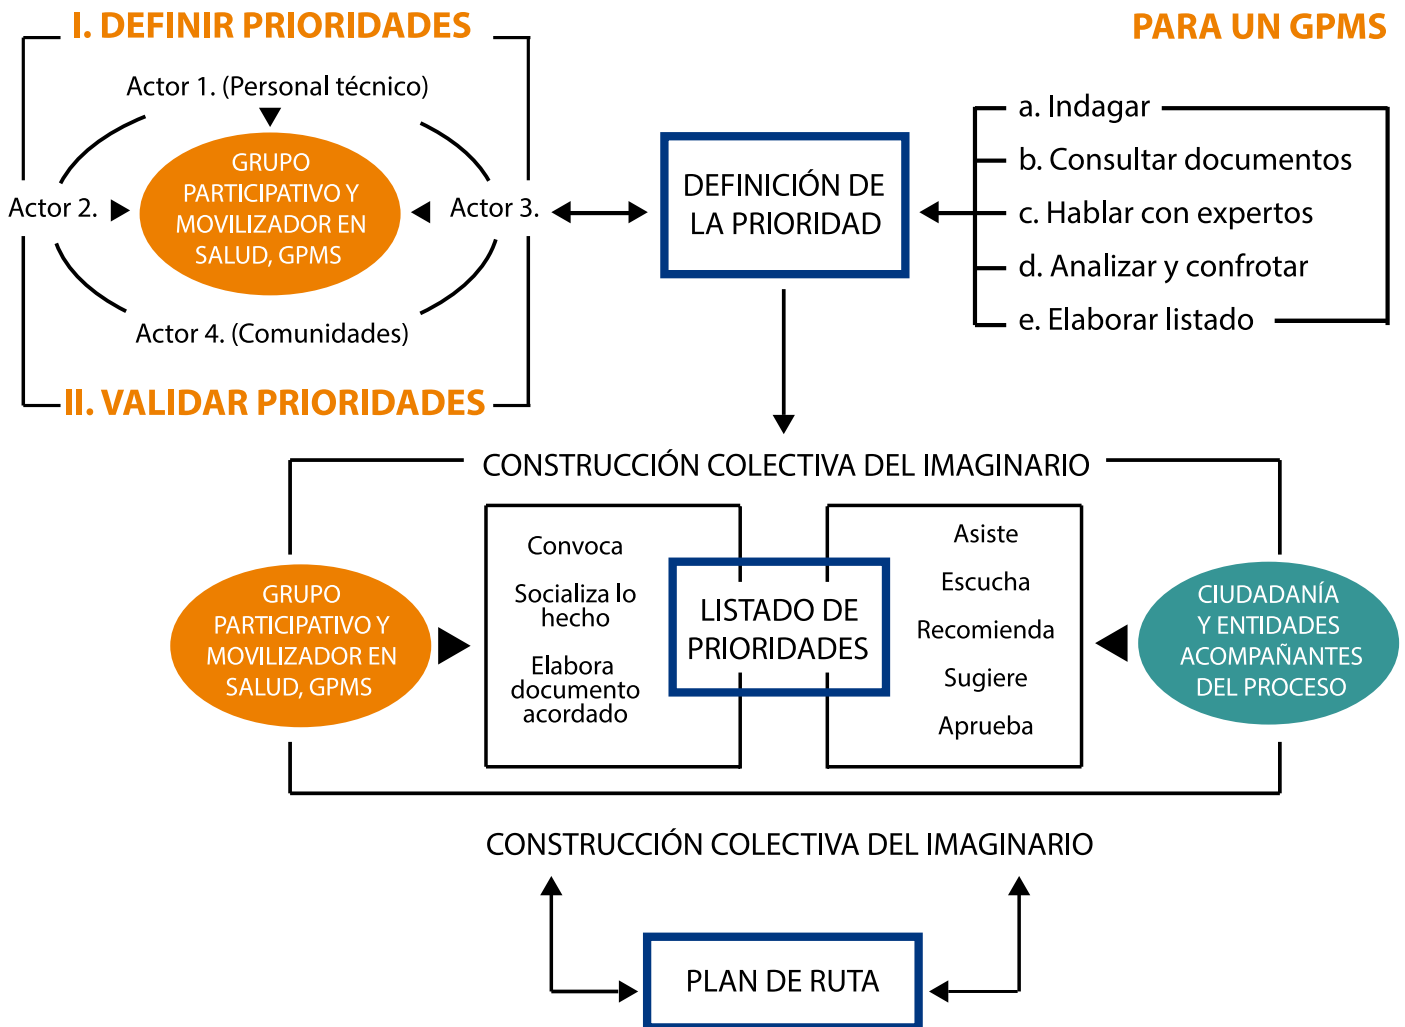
I. DEFINIR PRIORIDADES

PARA UN GPMS

Actor 1. (Personal técnico)

Actor 2.

GRUPO PARTICIPATIVO Y MOVILIZADOR EN SALUD, GPMS

Actor 3.

Actor 4. (Comunidades)

II. VALIDAR PRIORIDADES

DEFINICIÓN DE LA PRIORIDAD

a. Indagar
b. Consultar documentos
c. Hablar con expertos
d. Analizar y confrotar
e. Elaborar listado

CONSTRUCCIÓN COLECTIVA DEL IMAGINARIO

GRUPO PARTICIPATIVO Y MOVILIZADOR EN SALUD, GPMS

Convoca
Socializa lo hecho
Elabora documento acordado

LISTADO DE PRIORIDADES

Asiste
Escucha
Recomienda
Sugiere
Aprueba

CIUDADANÍA Y ENTIDADES ACOMPAÑANTES DEL PROCESO

CONSTRUCCIÓN COLECTIVA DEL IMAGINARIO

PLAN DE RUTA